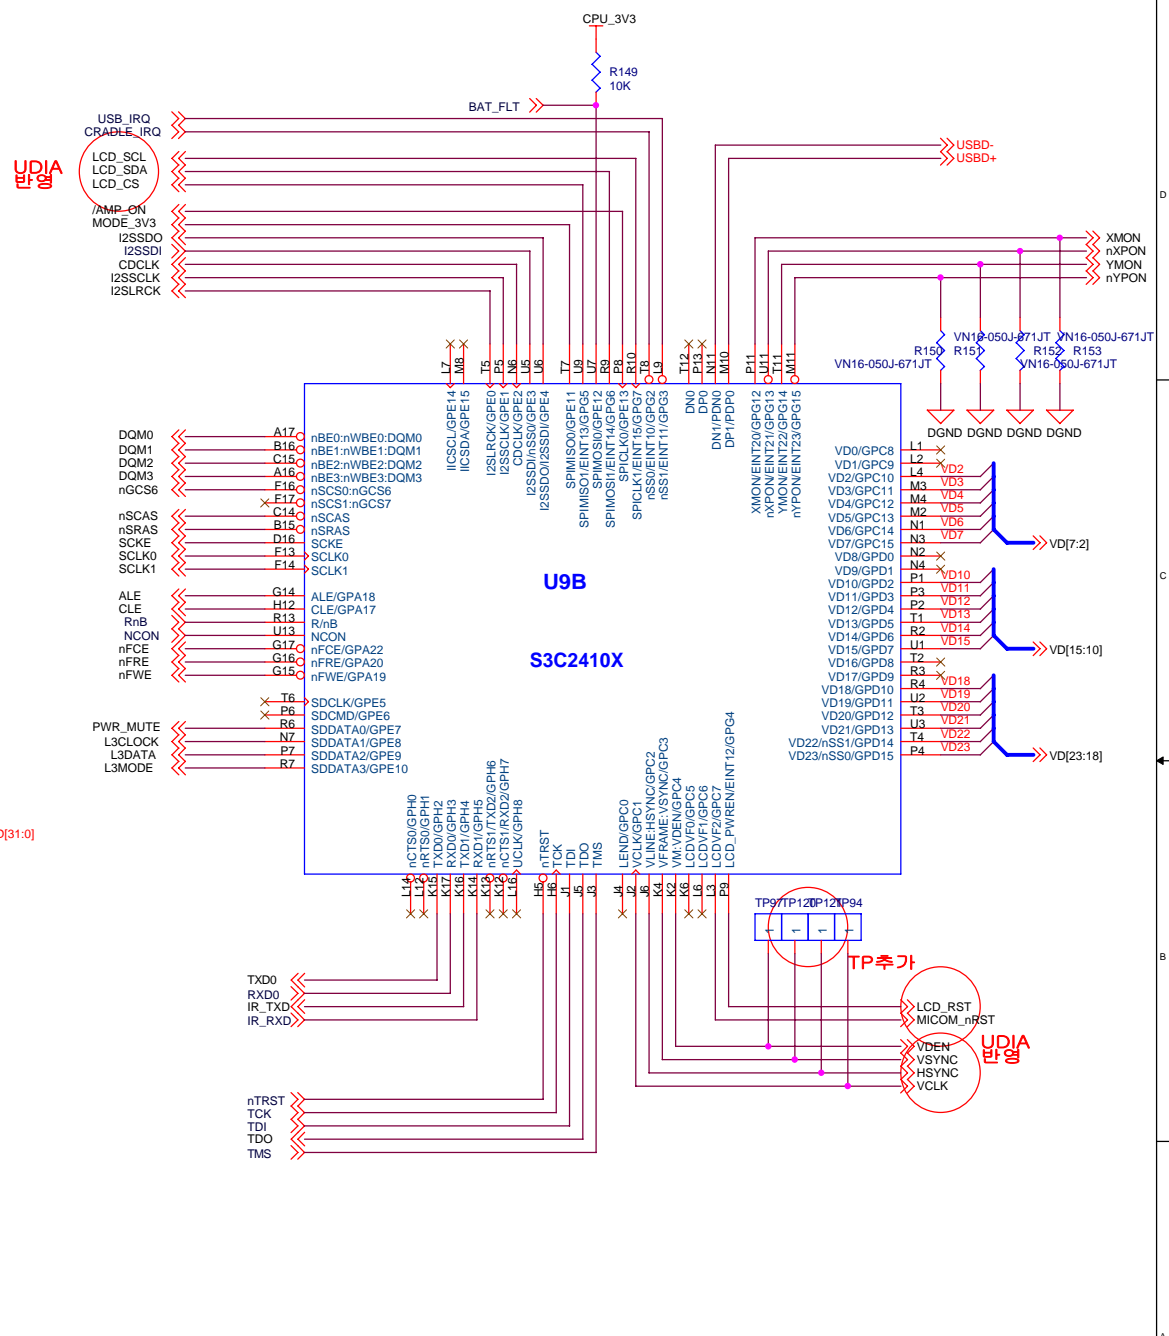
CPU_3V3

R149
10K

BAT_FLT

USB_IRQ
CRADLE_IRQ

UDIA
반영

LCD_SCL
LCD_SDA
LCD_CS

/AMP_ON
MODE_3V3
I2SSDO
I2SSDI
CDCLK
I2SSCLK
I2SLRCK

USBD-
USBD+

XMON
nXPON
YMON
nYPON

R150 R151 R152 R153
VN16-050J-671JT VN16-050J-671JT VN16-050J-671JT VN16-050J-671JT

DGND DGND DGND DGND

L7 M8 T5 P5 N6 U5 U6 T7 U9 U7 R9 P8 R10 T8 L9 T12 P13 N11 M10 P11 U11 T11 M11

IICSCL/GPE14
IICSDA/GPE15
I2SLRCK/GPE0
I2SSCLK/GPE1
CDCLK/GPE2
I2SSDI/nSS0/GPE3
I2SSDO/I2SSDI/GPE4
SPIMISO0/GPE11
SPIMISO1/EINT13/GPG5
SPIMOSI0/GPE12
SPIMOSI1/EINT14/GPG6
SPICLK0/GPE13
SPICLK1/EINT15/GPG7
nSS0/EINT10/GPG2
nSS1/EINT11/GPG3
DN0
DP0
DN1/PDN0
DP1/PDP0
XMON/EINT20/GPG12
nXPON/EINT21/GPG13
YMON/EINT22/GPG14
nYPON/EINT23/GPG15

DQM0 A17 nBE0:nWBE0:DQM0
DQM1 B16 nBE1:nWBE1:DQM1
DQM2 C15 nBE2:nWBE2:DQM2
DQM3 A16 nBE3:nWBE3:DQM3
nGCS6 F16 nSCS0:nGCS6
F17 nSCS1:nGCS7
nSCAS C14 nSCAS
nSRAS B15 nSRAS
SCKE D16 SCKE
SCLK0 F13 SCLK0
SCLK1 F14 SCLK1

ALE G14 ALE/GPA18
CLE H12 CLE/GPA17
RnB R13 R/nB
NCON U13 NCON
nFCE G17 nFCE/GPA22
nFRE G16 nFRE/GPA20
nFWE G15 nFWE/GPA19

T6 SDCLK/GPE5
P6 SDCMD/GPE6
PWR_MUTE R6 SDDATA0/GPE7
L3CLOCK N7 SDDATA1/GPE8
L3DATA P7 SDDATA2/GPE9
L3MODE R7 SDDATA3/GPE10

D[31:0]

U9B

S3C2410X

VD0/GPC8 L1
VD1/GPC9 L2
VD2/GPC10 L4 VD2
VD3/GPC11 M3 VD3
VD4/GPC12 M4 VD4
VD5/GPC13 M2 VD5
VD6/GPC14 N1 VD6
VD7/GPC15 N3 VD7
VD8/GPD0 N2
VD9/GPD1 N4
VD10/GPD2 P1 VD10
VD11/GPD3 P3 VD11
VD12/GPD4 P2 VD12
VD13/GPD5 T1 VD13
VD14/GPD6 R2 VD14
VD15/GPD7 U1 VD15
VD16/GPD8 T2
VD17/GPD9 R3
VD18/GPD10 R4 VD18
VD19/GPD11 U2 VD19
VD20/GPD12 T3 VD20
VD21/GPD13 U3 VD21
VD22/nSS1/GPD14 T4 VD22
VD23/nSS0/GPD15 P4 VD23

VD[7:2]
VD[15:10]
VD[23:18]

nCTS0/GPH0
nRTS0/GPH1
TXD0/GPH2
RXD0/GPH3
TXD1/GPH4
RXD1/GPH5
nRTS1/TXD2/GPH6
nCTS1/RXD2/GPH7
UCLK/GPH8
nTRST
TCK
TDI
TDO
TMS
LEND/GPC0
VCLK/GPC1
VLINE:HSYNC/GPC2
VFRAME:VSYNC/GPC3
VM:VDEN/GPC4
LCDVF0/GPC5
LCDVF1/GPC6
LCDVF2/GPC7
LCD_PWREN/EINT12/GPG4

L14 L12 K15 K17 K16 K14 K13 K12 L16 H5 H6 J1 J5 J3 J4 J2 J6 K4 K2 K6 L6 L3 P9

TP97 TP120 TP121 TP94

TP추가

TXD0
RXD0
IR_TXD
IR_RXD

LCD_RST
MICOM_nRST

VDEN
VSYNC
HSYNC
VCLK

UDIA
반영

nTRST
TCK
TDI
TDO
TMS

D
C
B